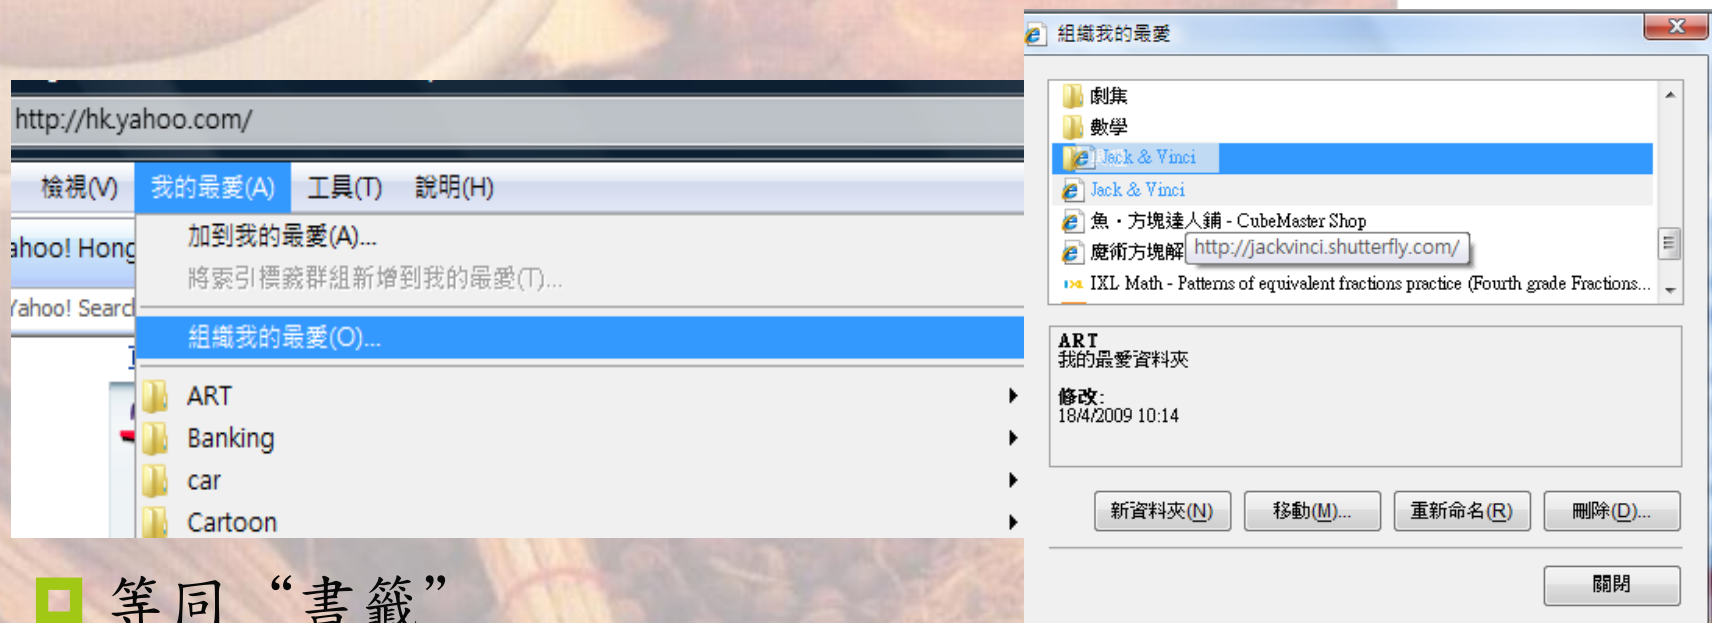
http://hk.yahoo.com/

檢視(V) 我的最愛(A) 工具(T) 說明(H)

ahoo! Hong
/ahoo! Searc

加到我的最愛(A)...
將索引標籤群組新增到我的最愛(T)...
組織我的最愛(O)...
ART
Banking
car
Cartoon

等同“書籤”

組織我的最愛

劇集
數學
Jack & Vinci
Jack & Vinci
魚・方塊達人舖 - CubeMaster Shop
魔術方塊解 http://jackvinci.shutterfly.com/
IXL Math - Patterns of equivalent fractions practice (Fourth grade Fractions...

ART
我的最愛資料夾

修改:
18/4/2009 10:14

新資料夾(N) 移動(M)... 重新命名(R) 刪除(D)...

關閉